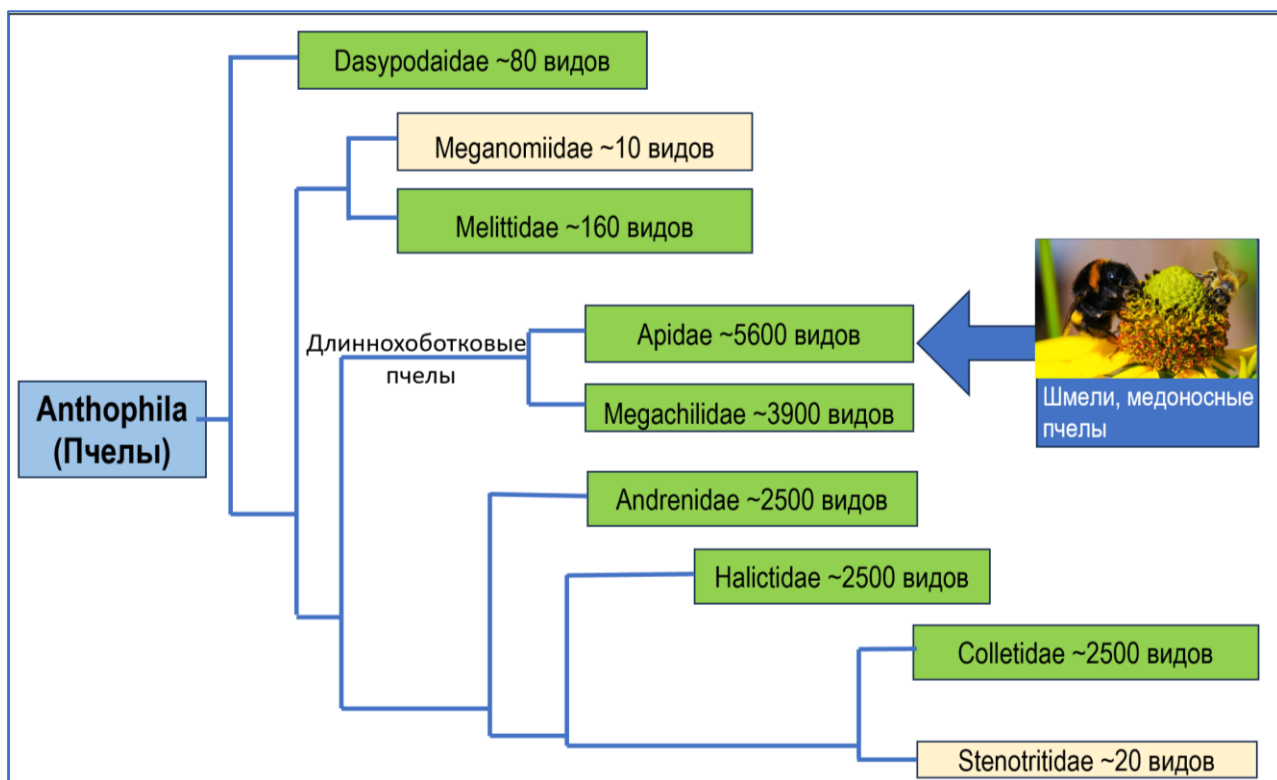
Anthophila (Пчелы)

Dasypodaidae ~80 видов

Meganomiidae ~10 видов

Melittidae ~160 видов

Длиннохоботковые пчелы

Apidae ~5600 видов

Megachilidae ~3900 видов

Шмели, медоносные пчелы

Andrenidae ~2500 видов

Halictidae ~2500 видов

Colletidae ~2500 видов

Stenotritidae ~20 видов